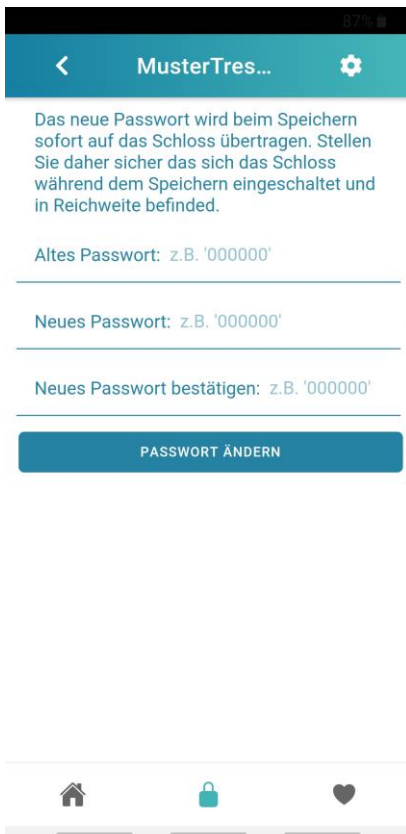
87%

MusterTres...

Das neue Passwort wird beim Speichern sofort auf das Schloss übertragen. Stellen Sie daher sicher das sich das Schloss während dem Speichern eingeschaltet und in Reichweite befinded.

Altes Passwort: z.B. '000000'

Neues Passwort: z.B. '000000'

Neues Passwort bestätigen: z.B. '000000'

PASSWORT ÄNDERN